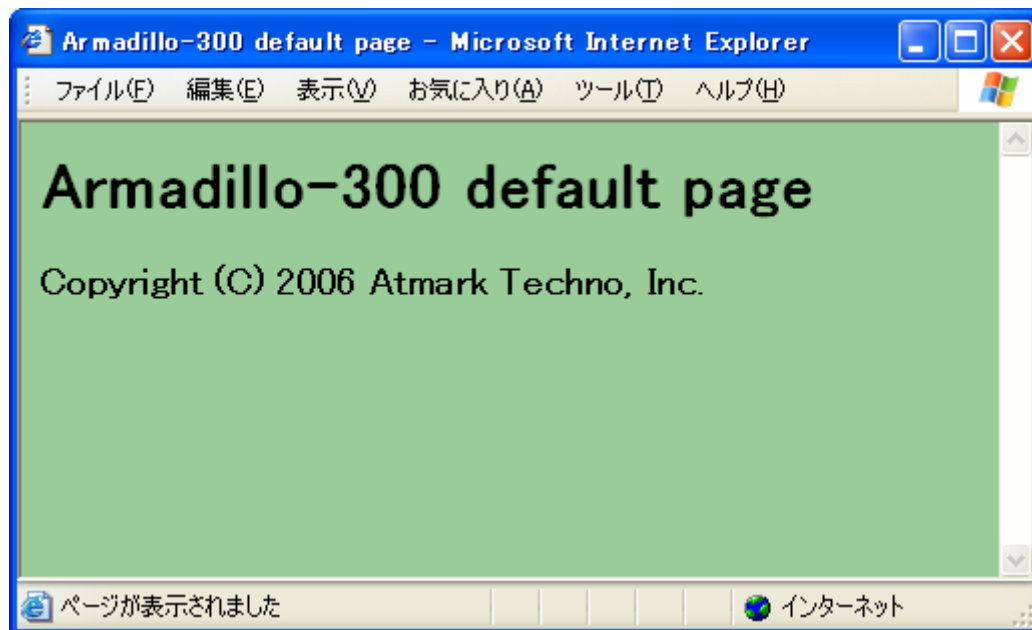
Armadillo-300 default page - Microsoft Internet Explorer

ファイル(F) 編集(E) 表示(V) お気に入り(A) ツール(T) ヘルプ(H)

Armadillo-300 default page

Copyright (C) 2006 Atmark Techno, Inc.

ページが表示されました

インターネット